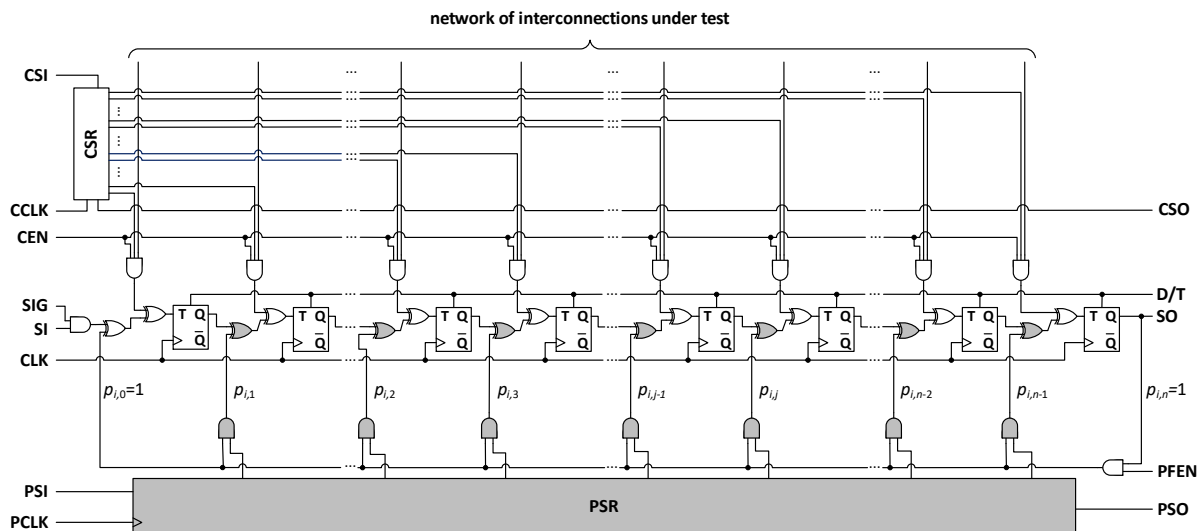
network of interconnections under test

CSI
CSR
CCLK
CEN
SIG
SI
CLK
CSO
D/T
SO
T Q
$\bar{Q}$
T Q
$\bar{Q}$
T Q
$\bar{Q}$
T Q
$\bar{Q}$
T Q
$\bar{Q}$
T Q
$\bar{Q}$
T Q
$\bar{Q}$
T Q
$\bar{Q}$
$p_{i,0}$=1
$p_{i,1}$
$p_{i,2}$
$p_{i,3}$
$p_{i,j-1}$
$p_{i,j}$
$p_{i,n-2}$
$p_{i,n-1}$
$p_{i,n}$=1
PFEN
PSI
PCLK
PSR
PSO